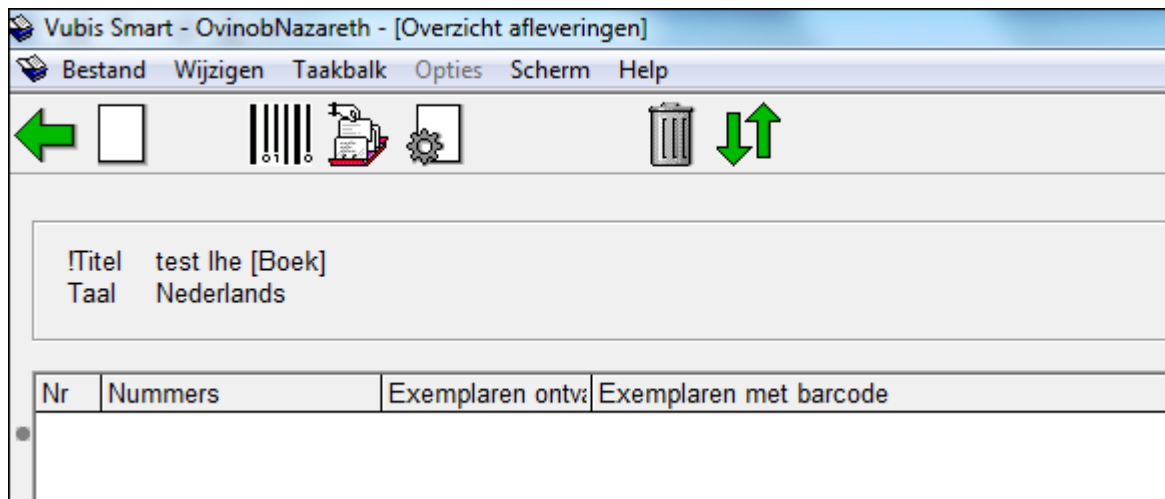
Vubis Smart - OvinobNazareth - [Overzicht afleveringen]

Bestand Wijzigen Taakbalk Opties Scherm Help

!Titel test lhe [Boek]
Taal Nederlands

| Nr | Nummers | Exemplaren ontva | Exemplaren met barcode |
|---|---|---|---|